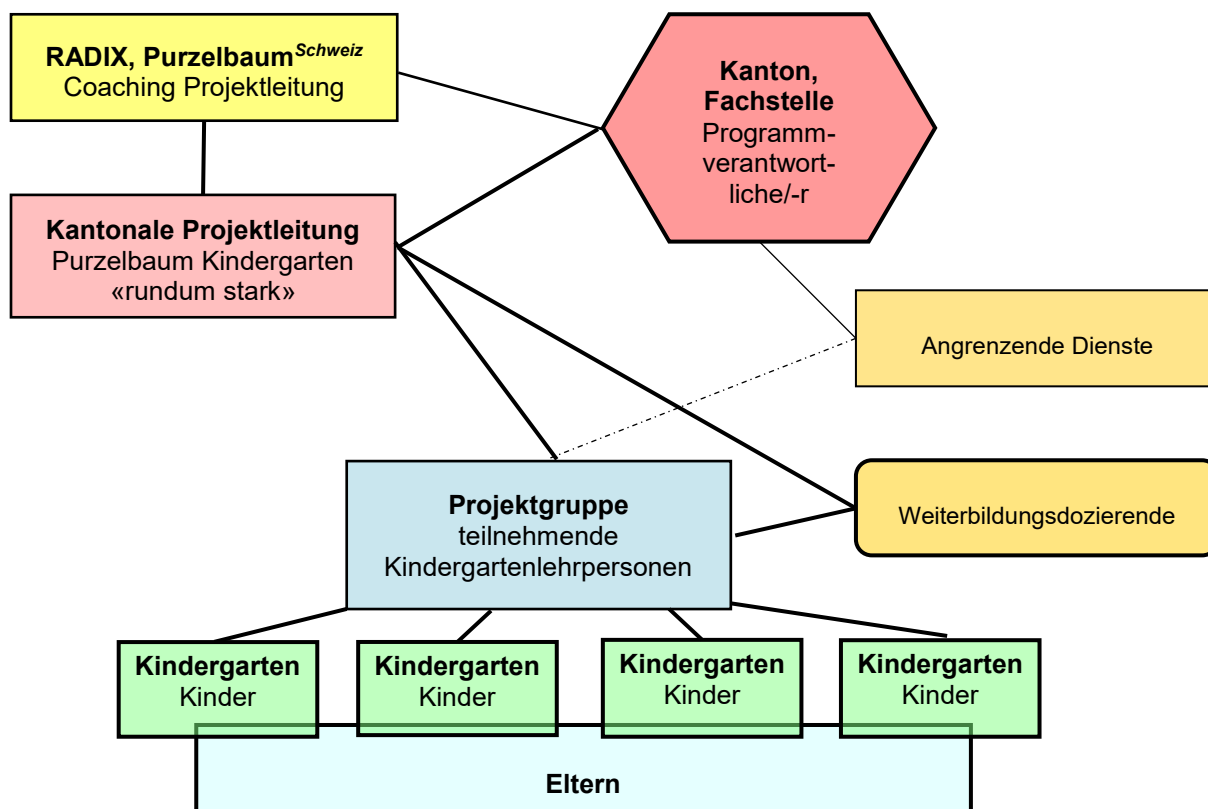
**RADIX, Purzelbaum**$^{Schweiz}$
Coaching Projektleitung

**Kanton, Fachstelle**
Programm-verantwort-liche/-r

**Kantonale Projektleitung**
Purzelbaum Kindergarten
«rundum stark»

Angrenzende Dienste

**Projektgruppe**
teilnehmende
Kindergartenlehrpersonen

Weiterbildungsdozierende

**Kindergarten**
Kinder

**Kindergarten**
Kinder

**Kindergarten**
Kinder

**Kindergarten**
Kinder

**Eltern**